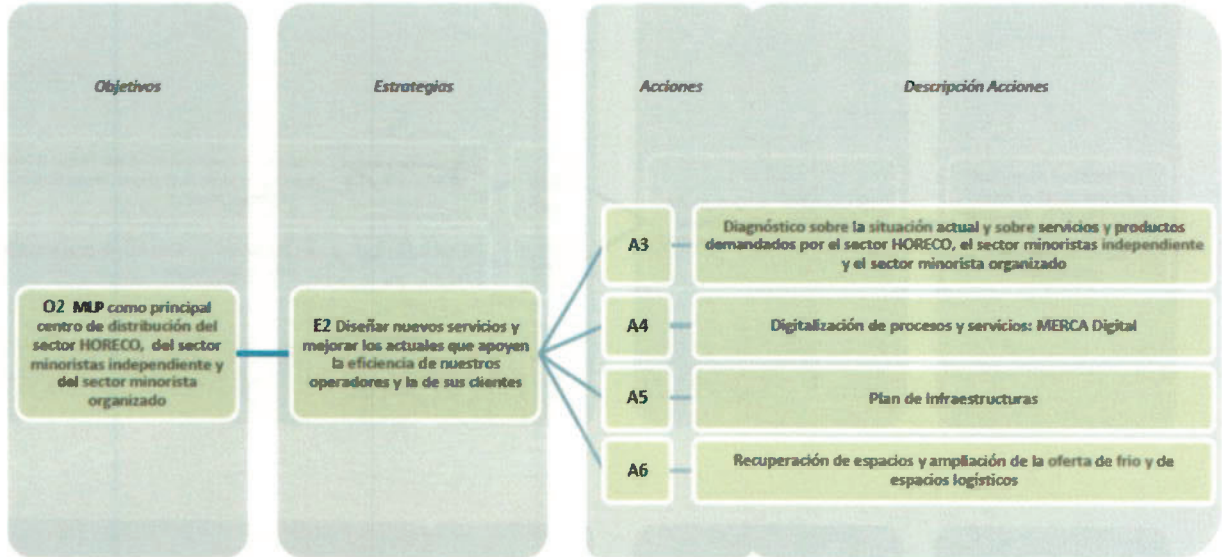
Objetivos

Estrategias

Acciones

Descripción Acciones

O2 MLP como principal centro de distribución del sector HORECO, del sector minoristas independiente y del sector minorista organizado

E2 Diseñar nuevos servicios y mejorar los actuales que apoyen la eficiencia de nuestros operadores y la de sus clientes

A3

Diagnóstico sobre la situación actual y sobre servicios y productos demandados por el sector HORECO, el sector minoristas independiente y el sector minorista organizado

A4

Digitalización de procesos y servicios: MERCA Digital

A5

Plan de infraestructuras

A6

Recuperación de espacios y ampliación de la oferta de frío y de espacios logísticos